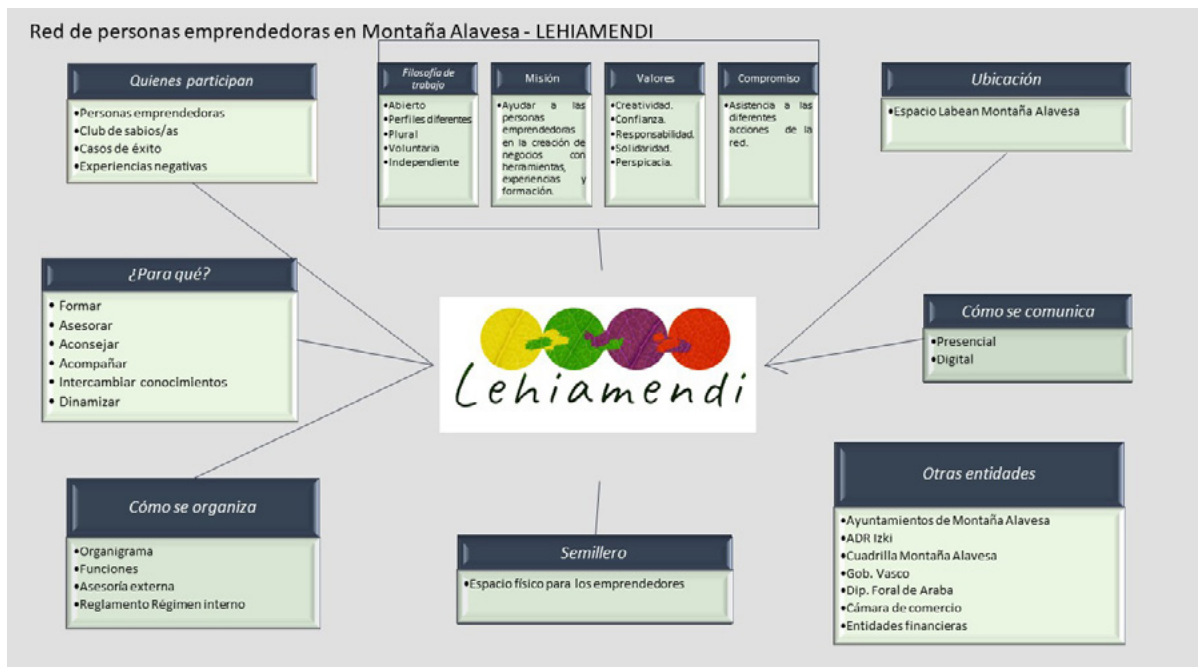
Red de personas emprendedoras en Montaña Alavesa - LEHIAMENDI

Quienes participan
•Personas emprendedoras
•Club de sabios/as
•Casos de éxito
•Experiencias negativas

Filosofía de trabajo
•Abierto
•Perfiles diferentes
•Plural
•Voluntaria
•Independiente

Misión
•Ayudar a las personas emprendedoras en la creación de negocios con herramientas, experiencias y formación.

Valores
•Creatividad.
•Confianza.
•Responsabilidad.
•Solidaridad.
•Perspicacia.

Compromiso
•Asistencia a las diferentes acciones de la red.

Ubicación
•Espacio Labean Montaña Alavesa

¿Para qué?
• Formar
• Asesorar
• Aconsejar
• Acompañar
• Intercambiar conocimientos
• Dinamizar

Lehiamendi

Cómo se comunica
•Presencial
•Digital

Otras entidades
•Ayuntamientos de Montaña Alavesa
•ADR Izki
•Cuadrilla Montaña Alavesa
•Gob. Vasco
•Dip. Foral de Araba
•Cámara de comercio
•Entidades financieras

Cómo se organiza
•Organigrama
•Funciones
•Asesoría externa
•Reglamento Régimen interno

Semillero
•Espacio físico para los emprendedores